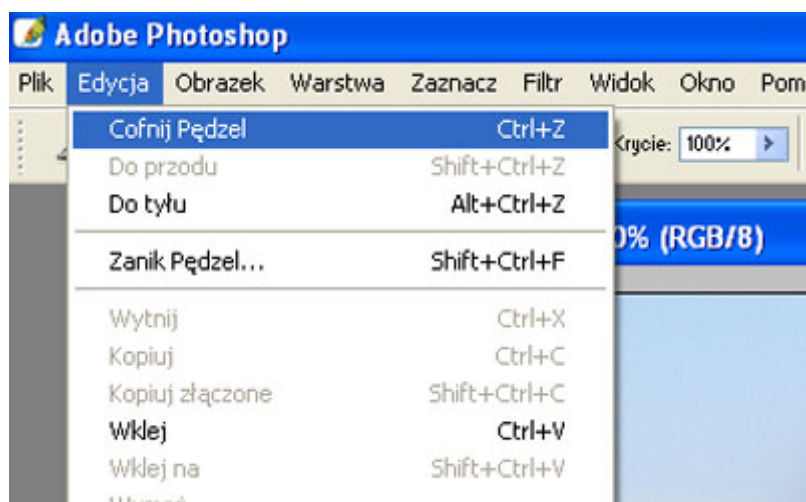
Adobe Photoshop

Plik Edycja Obrazek Warstwa Zaznacz Filtr Widok Okno Pom

Krycie: 100%

0% (RGB/8)

Cofnij Pędzel Ctrl+Z
Do przodu Shift+Ctrl+Z
Do tyłu Alt+Ctrl+Z

Zanik Pędzel... Shift+Ctrl+F

Wytnij Ctrl+X
Kopiuj Ctrl+C
Kopiuj złączone Shift+Ctrl+C
Wklej Ctrl+V
Wklej na Shift+Ctrl+V
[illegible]